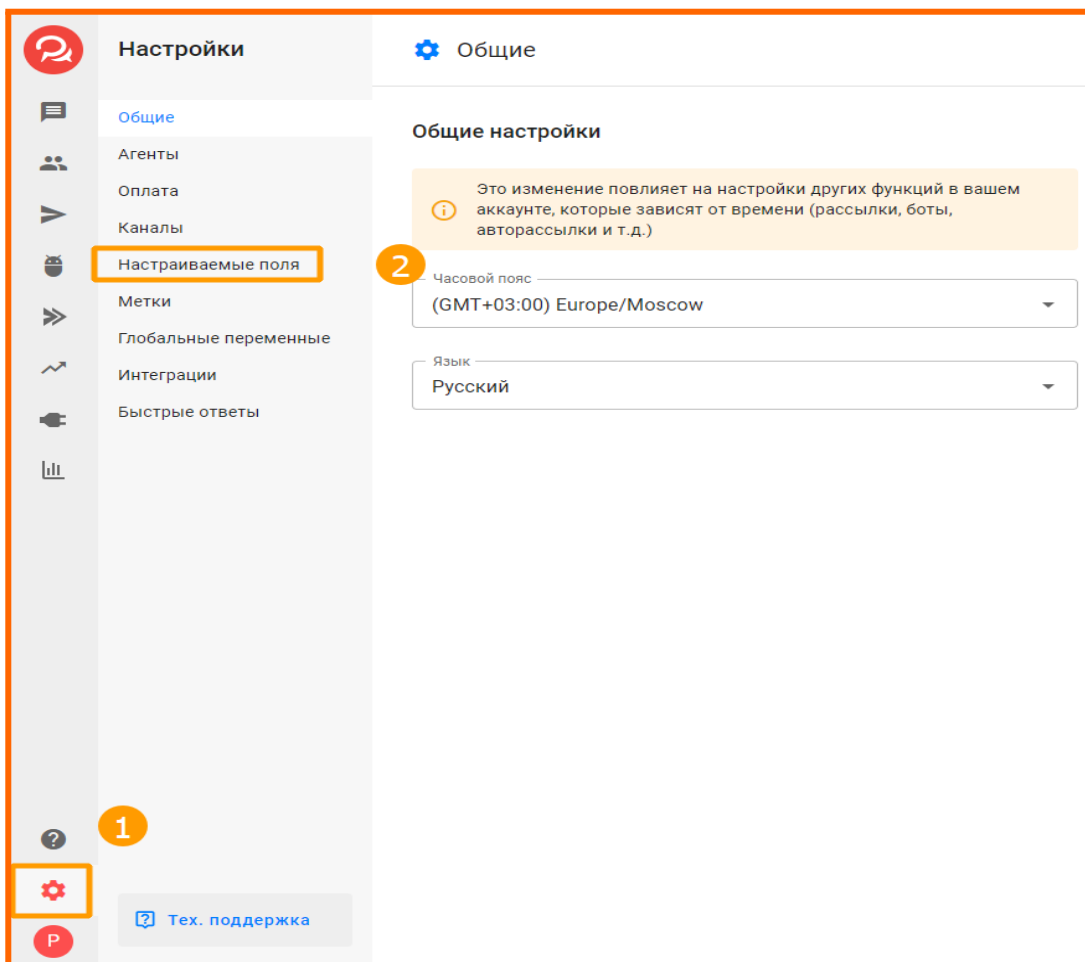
Настройки

Общие
Агенты
Оплата
Каналы
Настраиваемые поля
Метки
Глобальные переменные
Интеграции
Быстрые ответы

Общие

Общие настройки

Это изменение повлияет на настройки других функций в вашем аккаунте, которые зависят от времени (рассылки, боты, авторассылки и т.д.)

2

Часовой пояс
(GMT+03:00) Europe/Moscow

Язык
Русский

1

Тех. поддержка

P